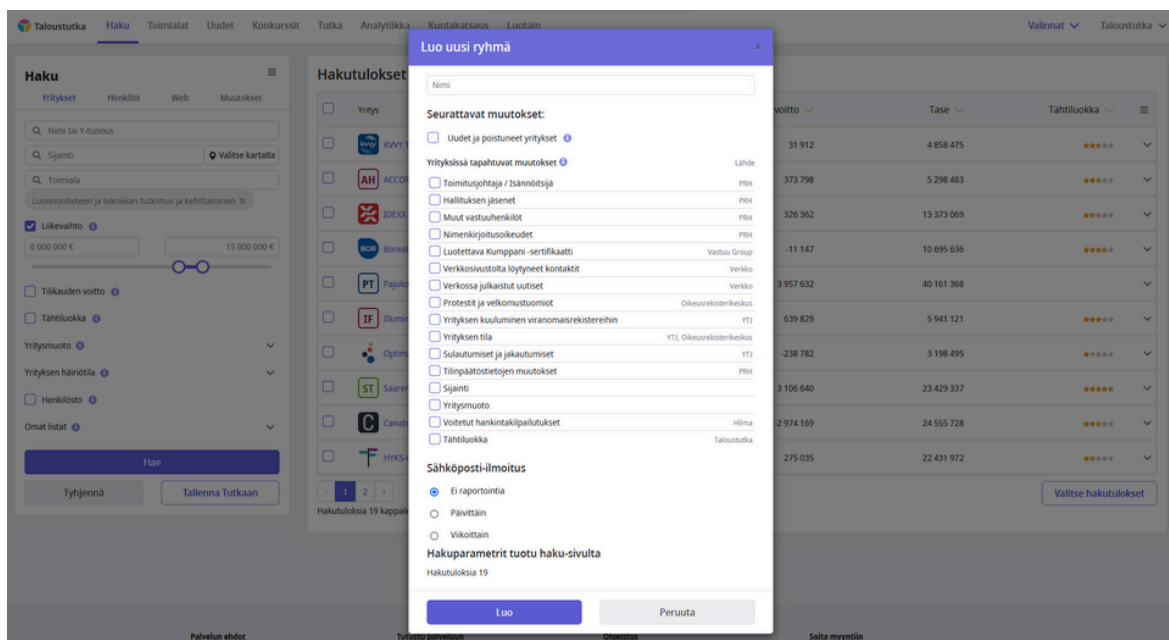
Taloustutka Haku Toimialat Uudet Konkurssit Tutka Analytiikka Kuntakatsaus Luotain Valinnat Taloustutka

Haku
Yritykset Henkilöt Web Muutokset
Nimi tai Y-tunnus
Sijainti
Valitse kartalta
Toimiala
Luonnontieteen ja tekniikan tutkimus ja kehittäminen ✕
Liikevaihto
6 000 000 €
15 000 000 €
Tilikauden voitto
Tähtiluokka
Yritysmuoto
Yrityksen häiriötila
Henkilöstö
Omat listat
Hae
Tyhjennä
Tallenna Tutkaan

Hakutulokset
Yritys
voitto
Tase
Tähtiluokka
KVVY 31 912 4 858 475
AH ACCO 373 798 5 298 483
IDEXX 326 362 13 373 069
BOR Boreal -11 147 10 695 636
PT Pajuk 3 957 632 40 161 368
IF Illumi 639 829 5 941 121
Optim -238 782 3 198 495
ST Saare 3 106 640 23 429 337
C Canat -2 974 169 24 555 728
HYKS 275 035 22 431 972
1 2 ›
Hakutuloksia 19 kappale
Valitse hakutulokset

Luo uusi ryhmä
×
Nimi
Seurattavat muutokset:
Uudet ja poistuneet yritykset
Yrityksissä tapahtuvat muutokset
Lähde
Toimitusjohtaja / Isännöitsijä PRH
Hallituksen jäsenet PRH
Muut vastuuhenkilöt PRH
Nimenkirjoitusoikeudet PRH
Luotettava Kumppani -sertifikaatti Vastuu Group
Verkkosivustolta löytyneet kontaktit Verkko
Verkossa julkaistut uutiset Verkko
Protestit ja velkomustuomiot Oikeusrekisterikeskus
Yrityksen kuuluminen viranomaisrekistereihin YTJ
Yrityksen tila YTJ, Oikeusrekisterikeskus
Sulautumiset ja jakautumiset YTJ
Tilinpäätöstietojen muutokset PRH
Sijainti
Yritysmuoto
Voitetut hankintakilpailutukset Hilma
Tähtiluokka Taloustutka
Sähköposti-ilmoitus
Ei raportointia
Päivittäin
Viikoittain
Hakuparametrit tuotu haku-sivulta
Hakutuloksia 19
Luo
Peruuta

Palvelun ehdot Tutustu palveluun Ohjeistus Soita myyntiin